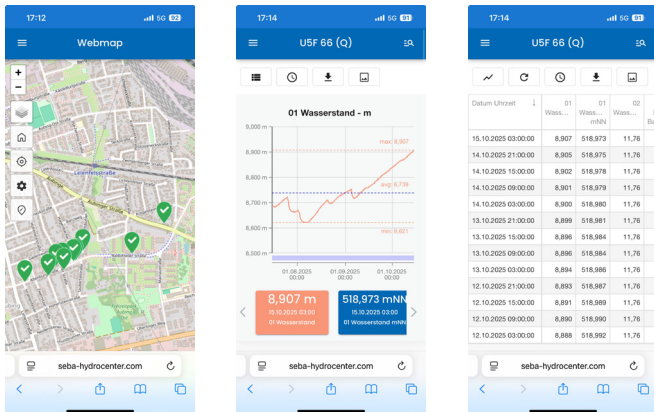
17:12 5G 92

Webmap

+
−

Leinefeldstraße

seba-hydrocenter.com

17:14 5G 91

U5F 66 (Q)

01 Wasserstand - m

9,000 m
8,900 m
8,800 m
8,700 m
8,600 m
8,500 m

max: 8,907
avg: 8,739
min: 8,621

01.08.2025 00:00
01.09.2025 00:00
01.10.2025 00:00

8,907 m
15.10.2025 03:00
01 Wasserstand

518,973 mNN
15.10.2025 03:00
01 Wasserstand mNN

seba-hydrocenter.com

17:14 5G 91

U5F 66 (Q)

| Datum Uhrzeit | 01 Wass... m | 01 Wass... mNN | 02 ... |
|---|---|---|---|
| 15.10.2025 03:00:00 | 8,907 | 518,973 | 11,76 |
| 14.10.2025 21:00:00 | 8,905 | 518,975 | 11,76 |
| 14.10.2025 15:00:00 | 8,902 | 518,978 | 11,76 |
| 14.10.2025 09:00:00 | 8,901 | 518,979 | 11,76 |
| 14.10.2025 03:00:00 | 8,900 | 518,980 | 11,76 |
| 13.10.2025 21:00:00 | 8,899 | 518,981 | 11,76 |
| 13.10.2025 15:00:00 | 8,896 | 518,984 | 11,76 |
| 13.10.2025 09:00:00 | 8,896 | 518,984 | 11,76 |
| 13.10.2025 03:00:00 | 8,894 | 518,986 | 11,76 |
| 12.10.2025 21:00:00 | 8,893 | 518,987 | 11,76 |
| 12.10.2025 15:00:00 | 8,891 | 518,989 | 11,76 |
| 12.10.2025 09:00:00 | 8,890 | 518,990 | 11,76 |
| 12.10.2025 03:00:00 | 8,888 | 518,992 | 11,76 |

seba-hydrocenter.com